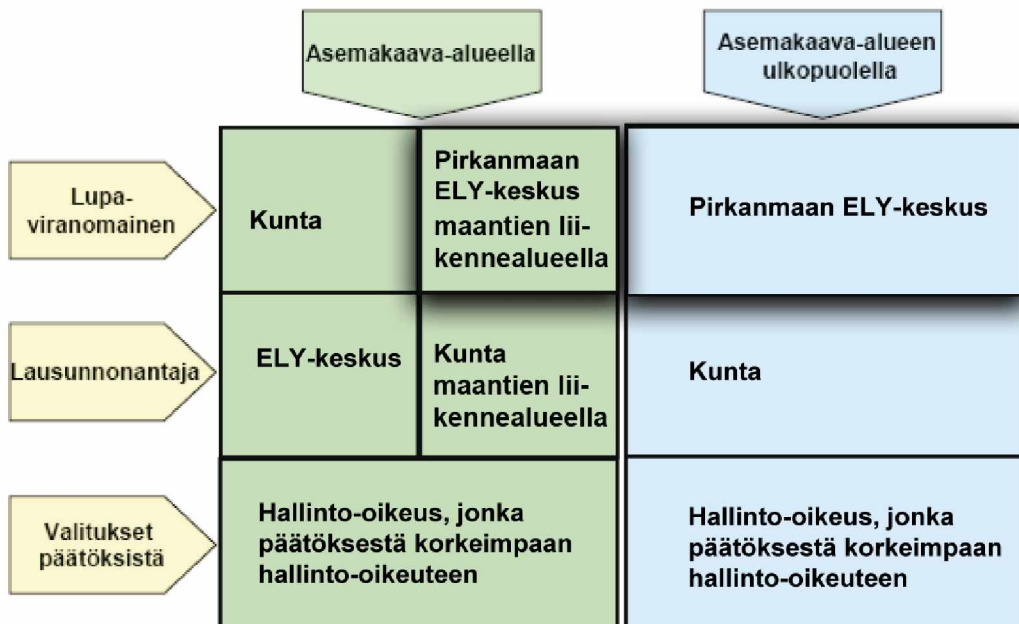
| | Asemakaava-alueella | | Asemakaava-alueen ulkopuolella |
|---|---|---|---|
| Lupa-viranomainen | Kunta | Pirkanmaan ELY-keskus maantien liikennealueella | Pirkanmaan ELY-keskus |
| Lausunnonantaja | ELY-keskus | Kunta maantien liikennealueella | Kunta |
| Valitukset päätöksistä | Hallinto-oikeus, jonka päätöksestä korkeimpaan hallinto-oikeuteen | | Hallinto-oikeus, jonka päätöksestä korkeimpaan hallinto-oikeuteen |